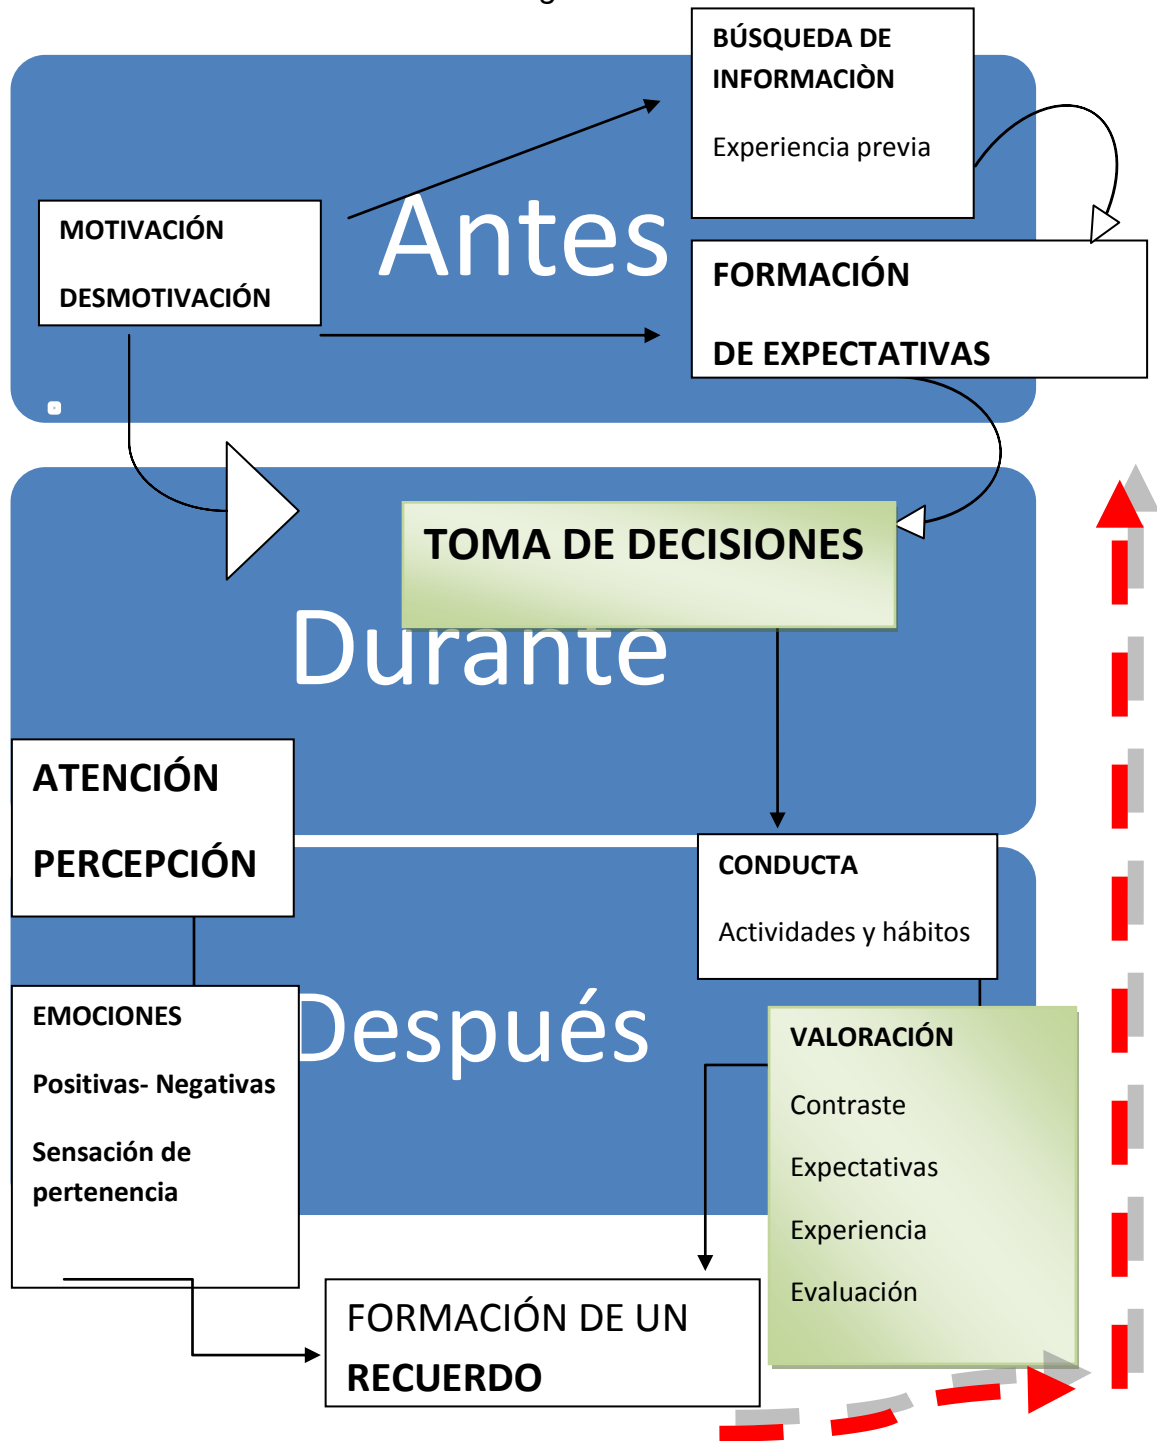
BÚSQUEDA DE INFORMACIÒN

Experiencia previa

Antes

MOTIVACIÓN

DESMOTIVACIÓN

FORMACIÓN

DE EXPECTATIVAS

TOMA DE DECISIONES

Durante

ATENCIÓN

PERCEPCIÓN

CONDUCTA

Actividades y hábitos

EMOCIONES

Positivas- Negativas

Sensación de pertenencia

Después

VALORACIÓN

Contraste

Expectativas

Experiencia

Evaluación

FORMACIÓN DE UN RECUERDO